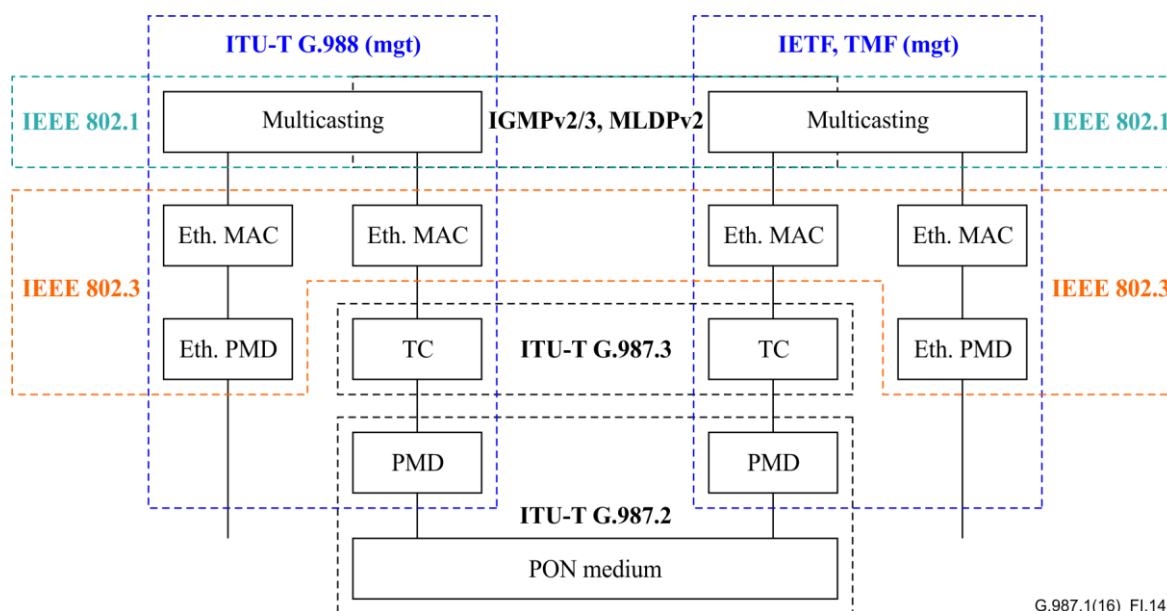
ITU-T G.988 (mgt)

IETF, TMF (mgt)

IEEE 802.1

Multicasting

IGMPv2/3, MLDPv2

Multicasting

IEEE 802.1

Eth. MAC

Eth. MAC

Eth. MAC

Eth. MAC

IEEE 802.3

IEEE 802.3

Eth. PMD

TC

ITU-T G.987.3

TC

Eth. PMD

PMD

PMD

ITU-T G.987.2

PON medium

G.987.1(16)_FI.14